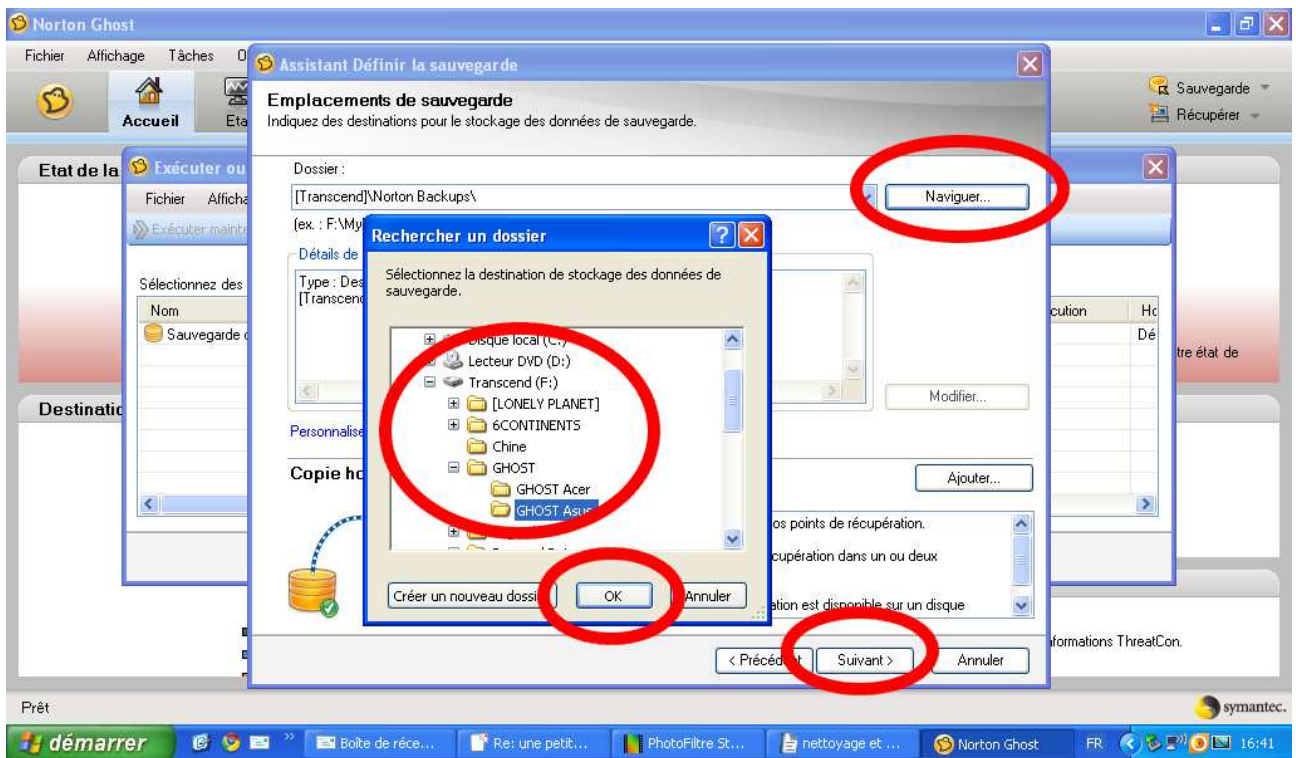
Norton Ghost

Fichier Affichage Tâches O

Accueil Eta

Sauvegarde
Récupérer

Etat de la

Exécuter ou

Fichier Afficha

Exécuter mainte

Sélectionnez des

Nom

Sauvegarde d

cution Hc

Dé

tre état de

Destinatio

Assistant Définir la sauvegarde

Emplacements de sauvegarde

Indiquez des destinations pour le stockage des données de sauvegarde.

Dossier :

[Transcend]\Norton Backups\

Naviguer...

(ex. : F:\My

Détails de

Type : Des
[Transcend

Modifier...

Personnalise

Copie ho

Ajouter...

os points de récupération.

cupération dans un ou deux

ation est disponible sur un disque

< Précéd

Suivant >

Annuler

Rechercher un dossier

Sélectionnez la destination de stockage des données de sauvegarde.

Disque local (C:)
Lecteur DVD (D:)
Transcend (F:)
[LONELY PLANET]
6CONTINENTS
Chine
GHOST
GHOST Acer
GHOST Asus

Créer un nouveau dossi

OK

Annuler

formations ThreatCon.

Prêt

symantec.

démarrer

Boîte de réce...

Re: une petit...

PhotoFiltre St...

nettoyage et ...

Norton Ghost

FR

16:41